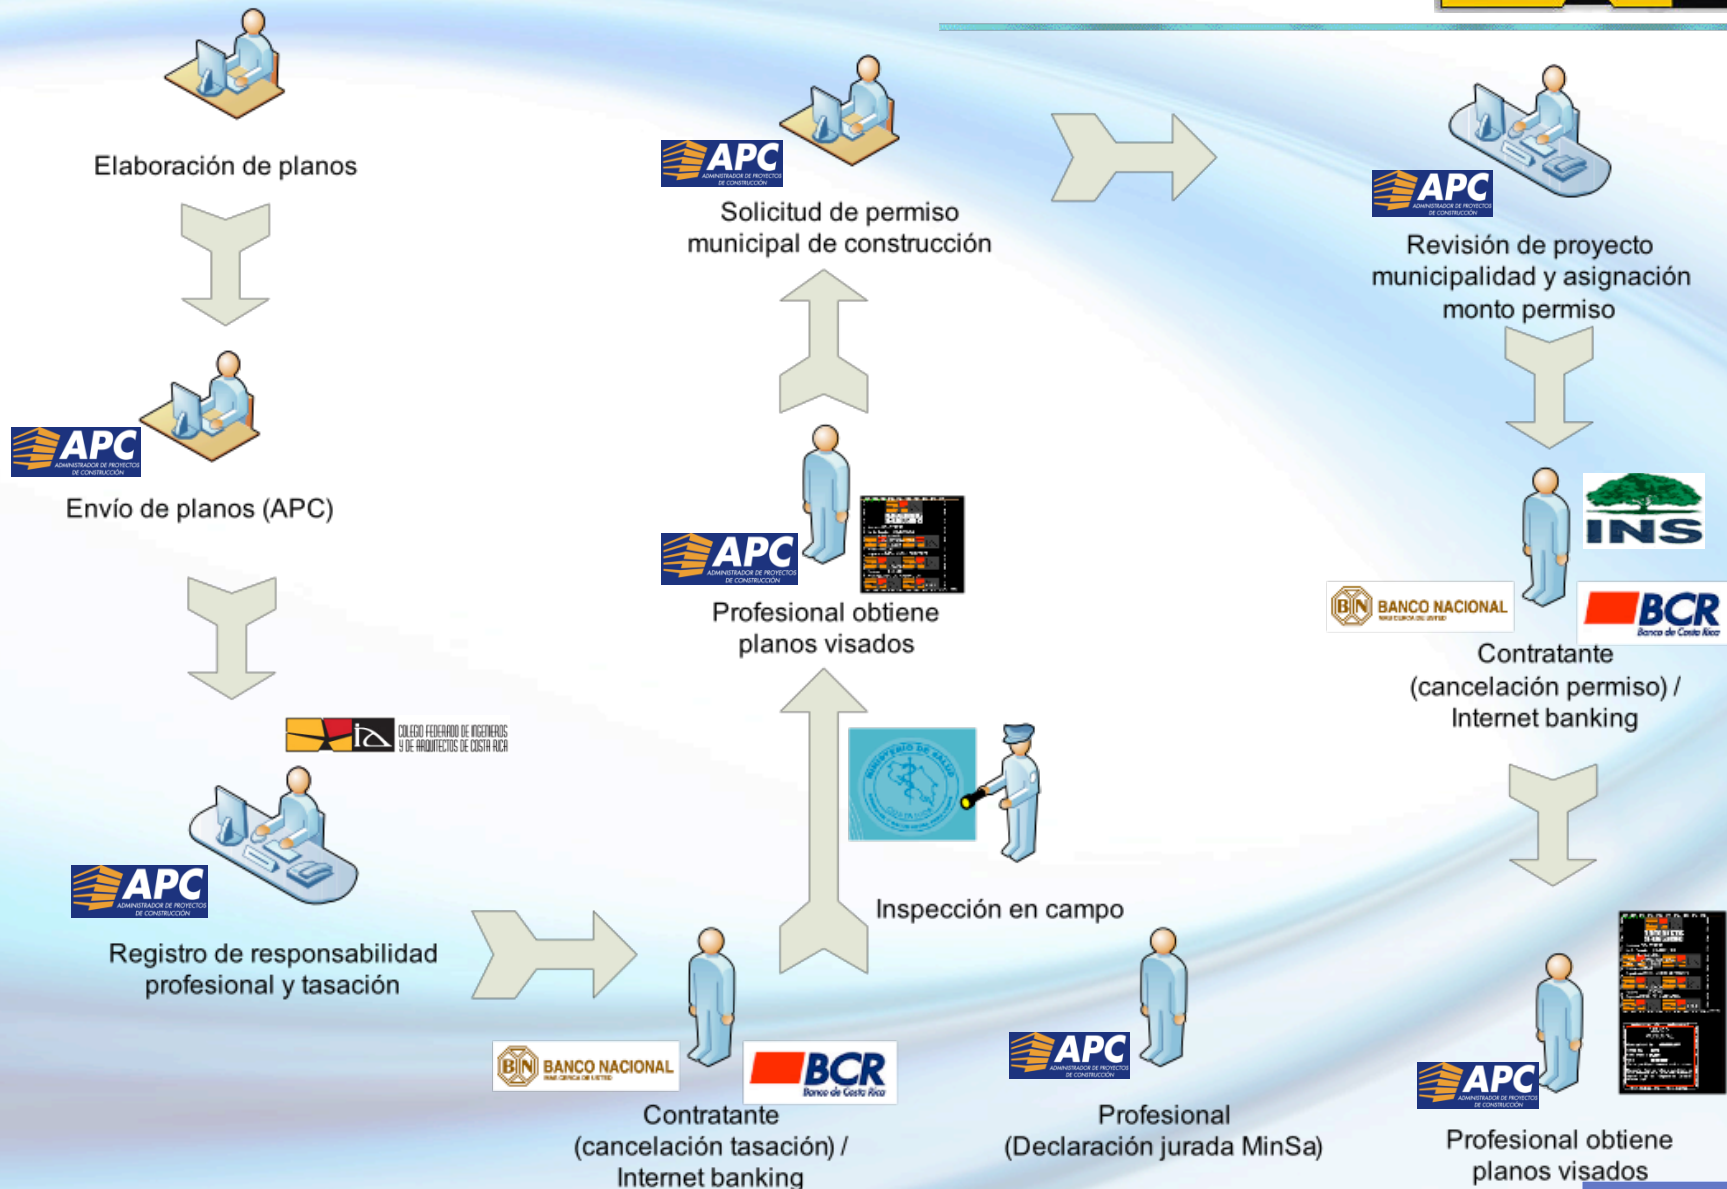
Elaboración de planos

APC
Envío de planos (APC)

COLEGIO FEDERADO DE INGENIEROS Y DE ARQUITECTOS DE COSTA RICA

APC
Registro de responsabilidad profesional y tasación

BANCO NACIONAL
BCR Banco de Costa Rica
Contratante (cancelación tasación) / Internet banking

Inspección en campo

APC
Profesional obtiene planos visados

APC
Solicitud de permiso municipal de construcción

APC
Profesional (Declaración jurada MinSa)

APC
Revisión de proyecto municipalidad y asignación monto permiso

INS
BANCO NACIONAL
BCR Banco de Costa Rica
Contratante (cancelación permiso) / Internet banking

APC
Profesional obtiene planos visados